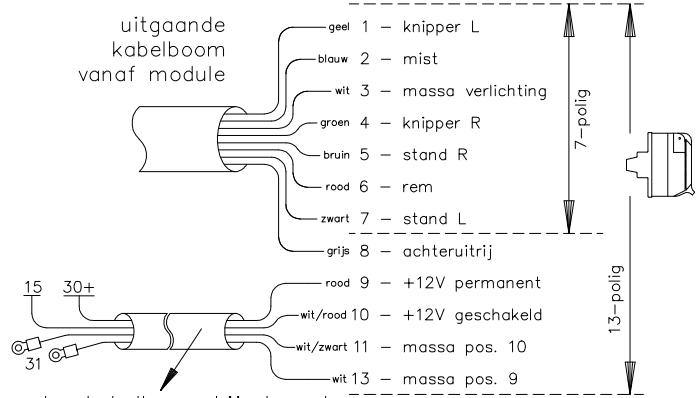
uitgaande kabelboom vanaf module

geel 1 – knipper L
blauw 2 – mist
wit 3 – massa verlichting
groen 4 – knipper R
bruin 5 – stand R
rood 6 – rem
zwart 7 – stand L
grijs 8 – achteruitrij
rood 9 – +12V permanent
wit/rood 10 – +12V geschakeld
wit/zwart 11 – massa pos. 10
wit 13 – massa pos. 9

7–polig
13–polig

15
30+
31

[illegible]